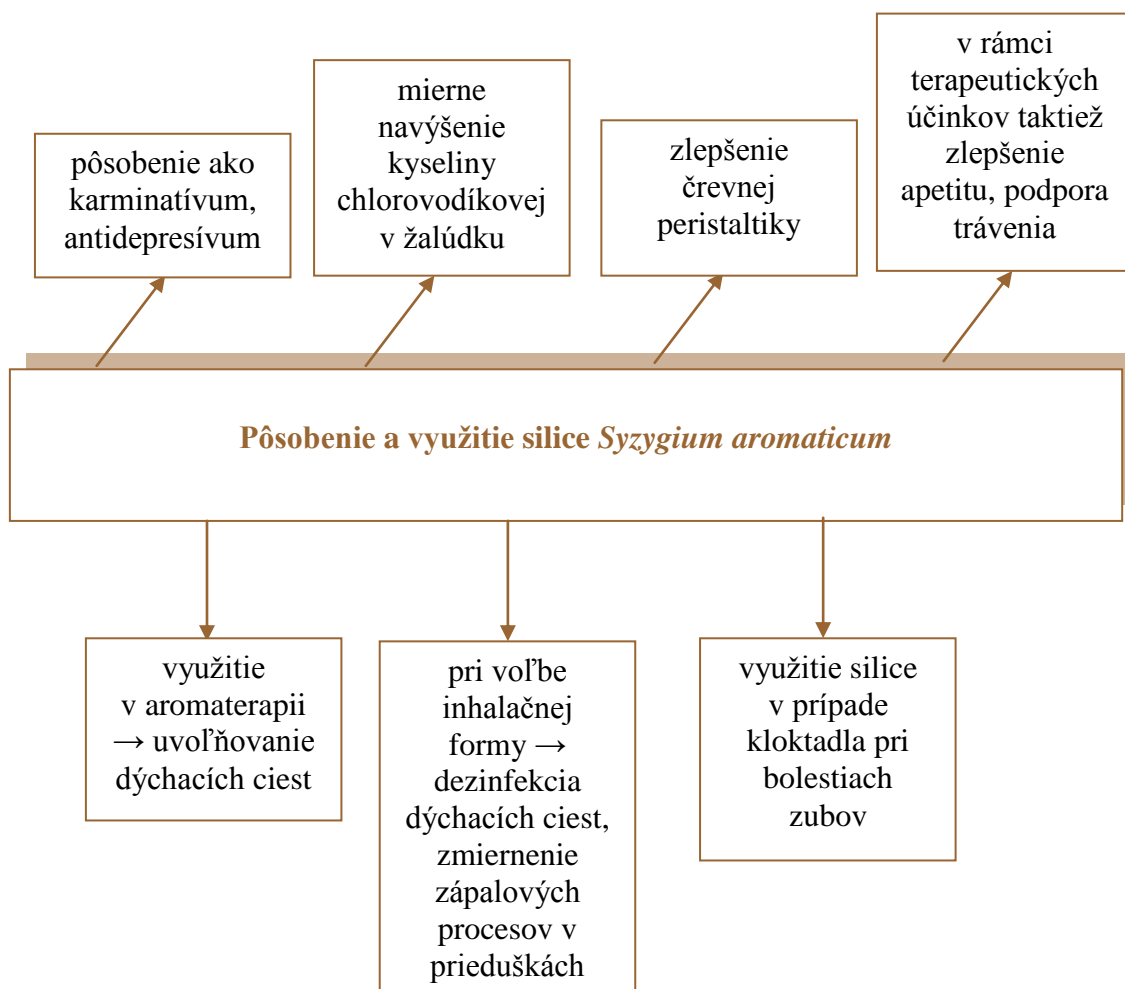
pôsobenie ako karminatívum, antidepresívum

mierne navýšenie kyseliny chlorovodíkovej v žalúdku

zlepšenie črevnej peristaltiky

v rámci terapeutických účinkov taktiež zlepšenie apetitu, podpora trávenia

Pôsobenie a využitie silice Syzygium aromaticum

využitie v aromaterapii → uvoľňovanie dýchacích ciest

pri voľbe inhalačnej formy → dezinfekcia dýchacích ciest, zmiernenie zápalových procesov v prieduškách

využitie silice v prípade kloktadla pri bolestiach zubov